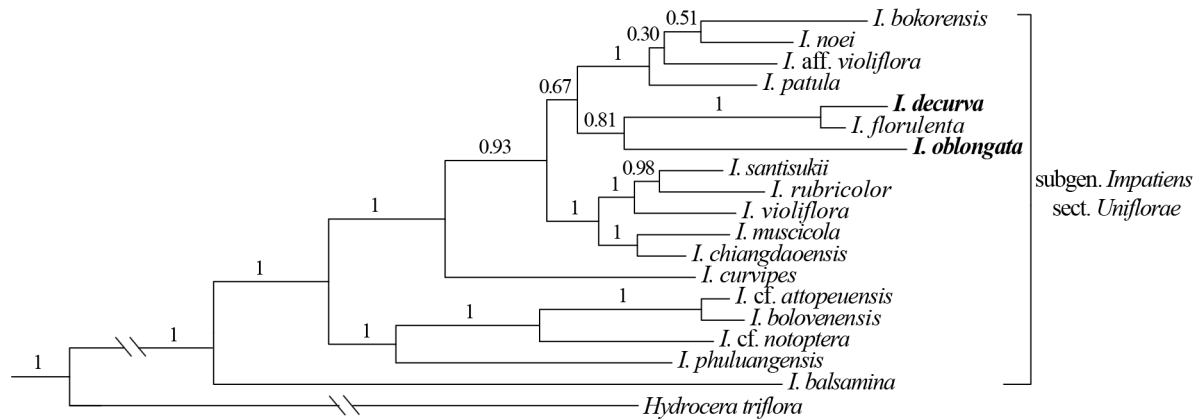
0.51
I. bokorensis
0.30
I. noei
1
I. aff. violiflora
I. patula
0.67
1
I. decurva
0.81
I. florulenta
I. oblongata
0.93
0.98
I. santisukii
1
I. rubricolor
1
I. violiflora
1
I. muscicola
1
I. chiangdaoensis
1
I. curvipes
1
I. cf. attopeuensis
1
I. bolovenensis
1
I. cf. notoptera
1
I. phuluangensis
1
I. balsamina
Hydrocera triflora
subgen. Impatiens
sect. Uniflorae